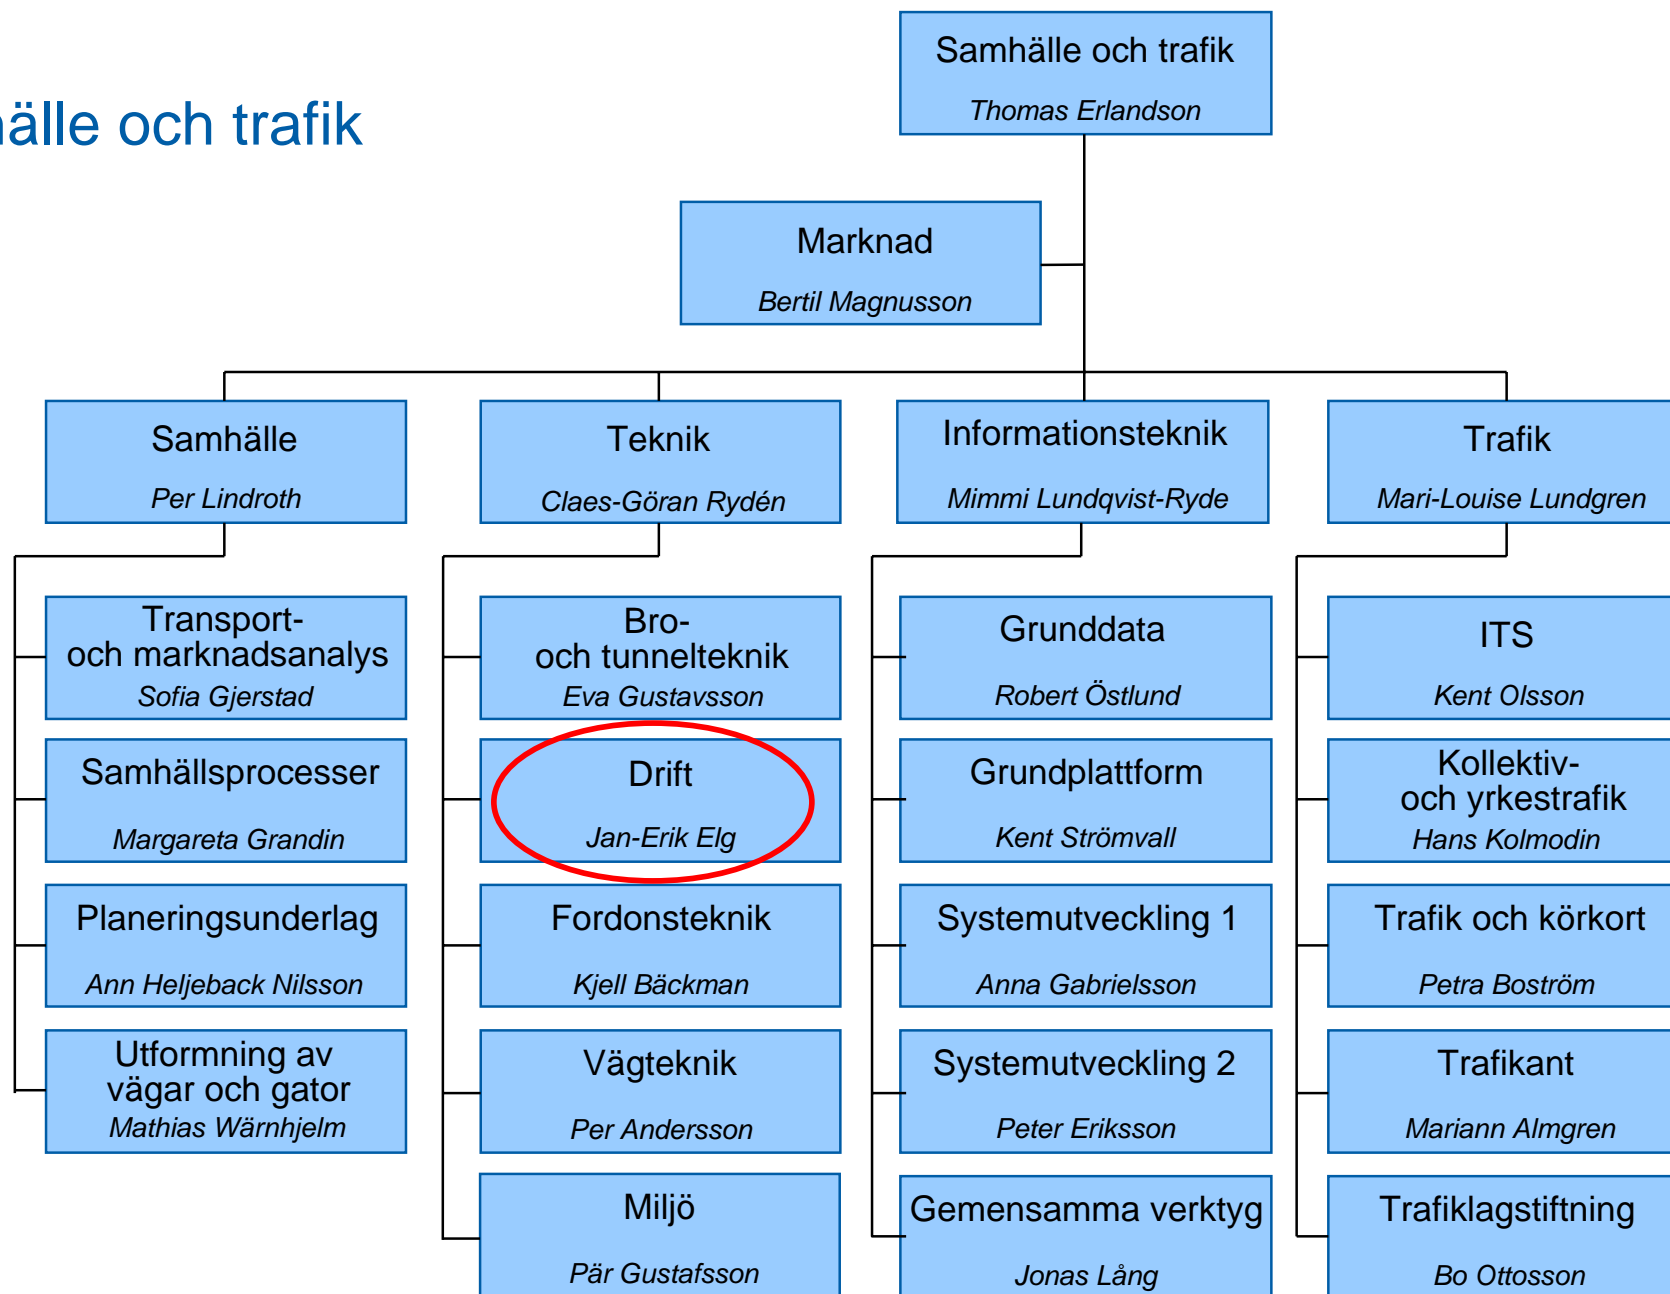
älle och trafik

Samhälle och trafik
Thomas Erlandson

Marknad
Bertil Magnusson

Samhälle
Per Lindroth

Teknik
Claes-Göran Rydén

Informationsteknik
Mimmi Lundqvist-Ryde

Trafik
Mari-Louise Lundgren

Transport- och marknadsanalys
Sofia Gjerstad

Samhällsprocesser
Margareta Grandin

Planeringsunderlag
Ann Heljeback Nilsson

Utformning av vägar och gator
Mathias Wärnhjelm

Bro- och tunnelteknik
Eva Gustavsson

Drift
Jan-Erik Elg

Fordonsteknik
Kjell Bäckman

Vägteknik
Per Andersson

Miljö
Pär Gustafsson

Grunddata
Robert Östlund

Grundplattform
Kent Strömvall

Systemutveckling 1
Anna Gabrielsson

Systemutveckling 2
Peter Eriksson

Gemensamma verktyg
Jonas Lång

ITS
Kent Olsson

Kollektiv- och yrkestrafik
Hans Kolmodin

Trafik och körkort
Petra Boström

Trafikant
Mariann Almgren

Trafiklagstiftning
Bo Ottosson